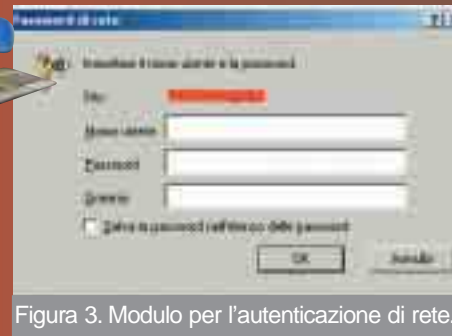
Password di rete

Immettere il nome utente e la password.

Sito:

Nome utente

Password

Dominio

Salva la password nell'elenco delle password

OK

Annulla

Figura 3. Modulo per l'autenticazione di rete.